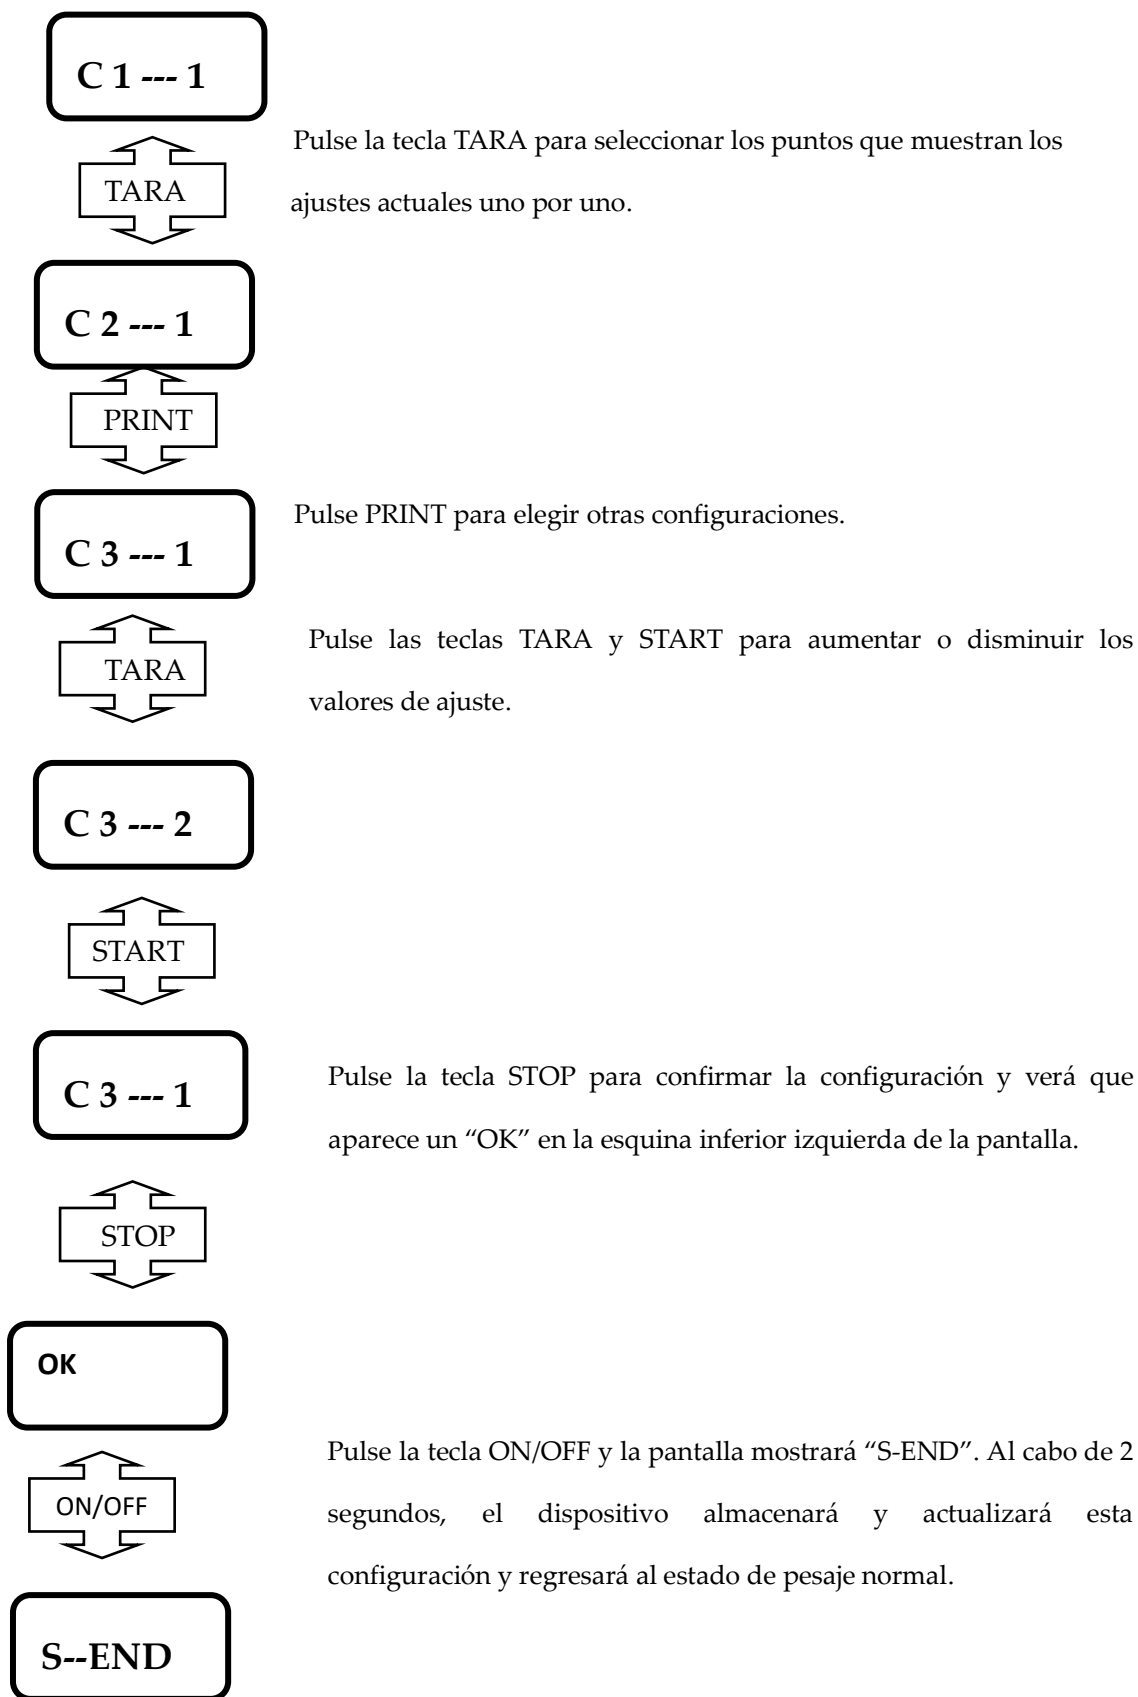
C 1 --- 1

TARA

Pulse la tecla TARA para seleccionar los puntos que muestran los ajustes actuales uno por uno.

C 2 --- 1

PRINT

C 3 --- 1

Pulse PRINT para elegir otras configuraciones.

TARA

Pulse las teclas TARA y START para aumentar o disminuir los valores de ajuste.

C 3 --- 2

START

C 3 --- 1

Pulse la tecla STOP para confirmar la configuración y verá que aparece un “OK” en la esquina inferior izquierda de la pantalla.

STOP

OK

ON/OFF

Pulse la tecla ON/OFF y la pantalla mostrará “S-END”. Al cabo de 2 segundos, el dispositivo almacenará y actualizará esta configuración y regresará al estado de pesaje normal.

S--END